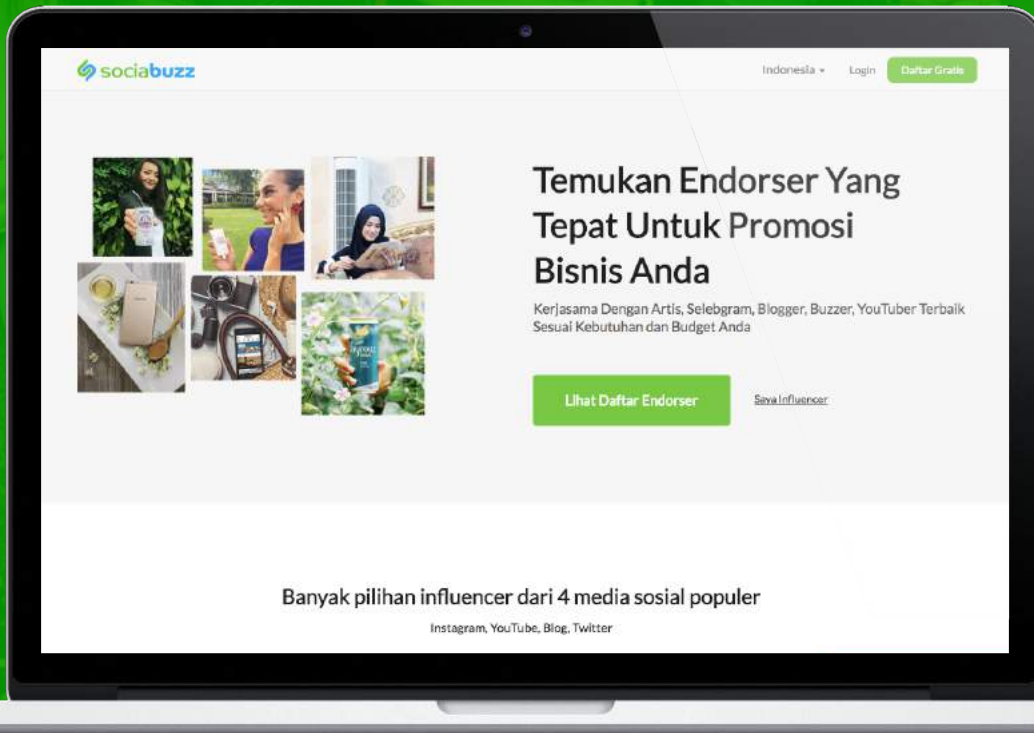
sociabuzz

Indonesia ▾ Login Daftar Gratis

Temukan Endorser Yang Tepat Untuk Promosi Bisnis Anda

Kerjasama Dengan Artis, Selebgram, Blogger, Buzzer, YouTuber Terbaik Sesuai Kebutuhan dan Budget Anda

Lihat Daftar Endorser

Saya Influencer

Banyak pilihan influencer dari 4 media sosial populer

Instagram, YouTube, Blog, Twitter